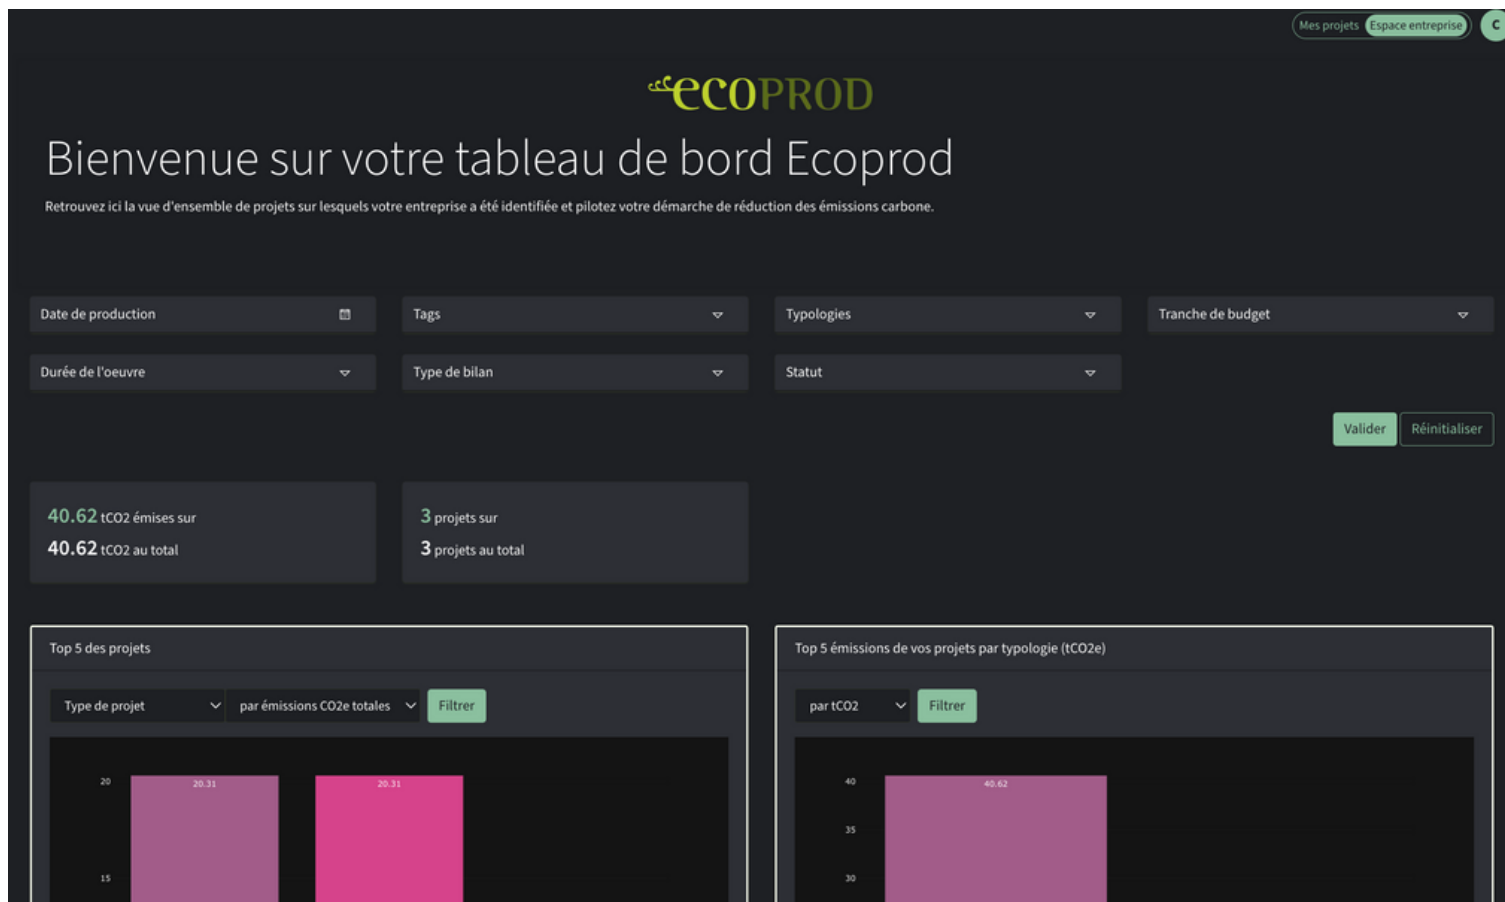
Mes projets Espace entreprise C

ecoPROD

Bienvenue sur votre tableau de bord Ecoprod

Retrouvez ici la vue d'ensemble de projets sur lesquels votre entreprise a été identifiée et pilotez votre démarche de réduction des émissions carbone.

Date de production

Tags

Typologies

Tranche de budget

Durée de l'oeuvre

Type de bilan

Statut

Valider Réinitialiser

40.62 tCO2 émises sur
40.62 tCO2 au total

3 projets sur
3 projets au total

Top 5 des projets

Type de projet
par émissions CO2e totales
Filtrer

20
15
20.31
20.31

Top 5 émissions de vos projets par typologie (tCO2e)

par tCO2
Filtrer

40
35
30
40.62